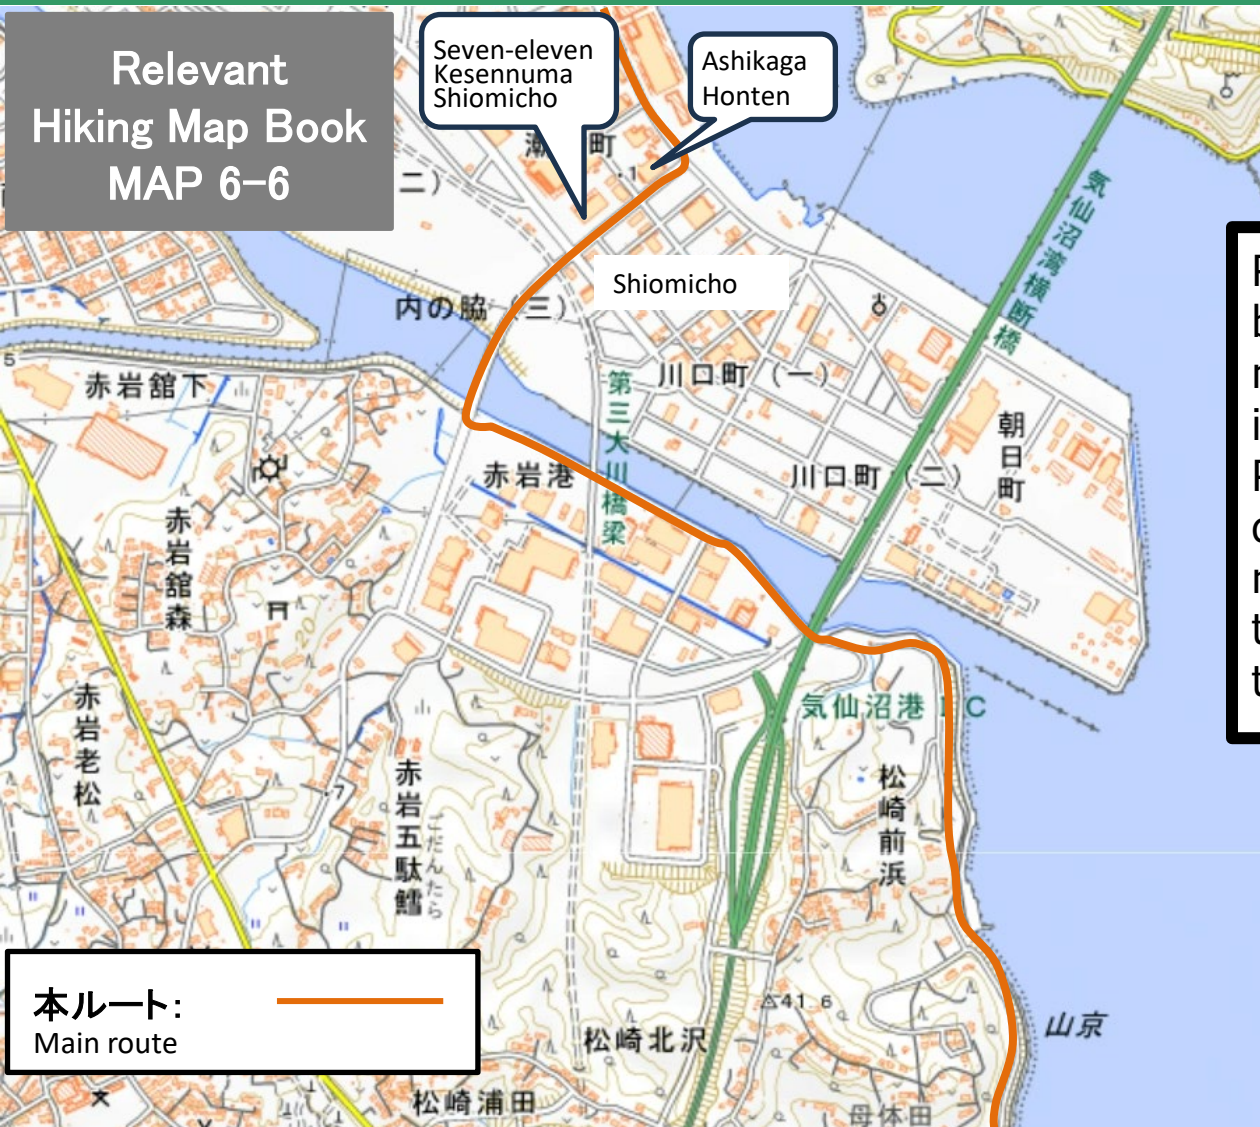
Relevant Hiking Map Book MAP 6-6

Seven-eleven Kesennuma Shiomicho

Ashikaga Honten

Shiomicho

潮見町

内の脇（三）

二）

赤岩舘下

第三大川橋梁

川口町（一）

川口町（二）

朝日町

気仙沼湾横断橋

赤岩港

赤岩舘森

赤岩老松

赤岩五駄鱈

ごだんたら

気仙沼港IC

松崎前浜

41.6

松崎北沢

山京

松崎浦田

母体田

本ルート: Main route

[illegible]